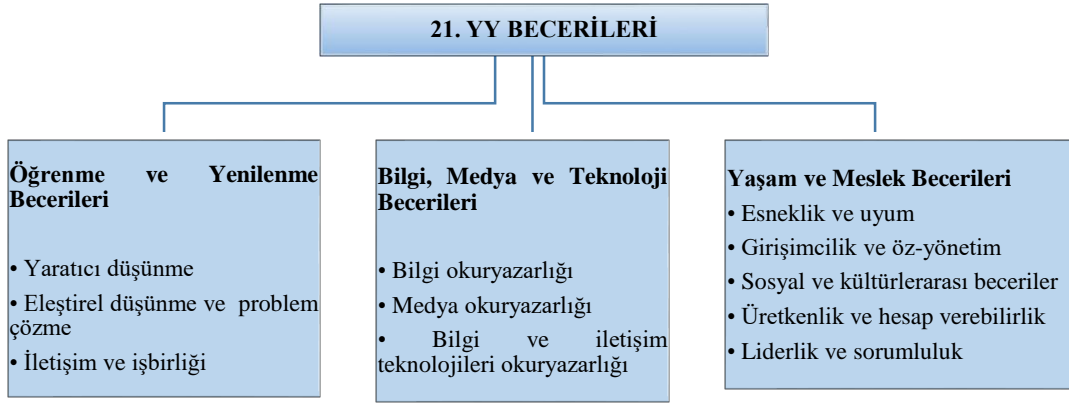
21. YY BECERİLERİ

Öğrenme ve Yenilenme Becerileri

• Yaratıcı düşünme
• Eleştirel düşünme ve problem çözme
• İletişim ve işbirliği

Bilgi, Medya ve Teknoloji Becerileri

• Bilgi okuryazarlığı
• Medya okuryazarlığı
• Bilgi ve iletişim teknolojileri okuryazarlığı

Yaşam ve Meslek Becerileri
• Esneklik ve uyum
• Girişimcilik ve öz-yönetim
• Sosyal ve kültürlerarası beceriler
• Üretkenlik ve hesap verebilirlik
• Liderlik ve sorumluluk